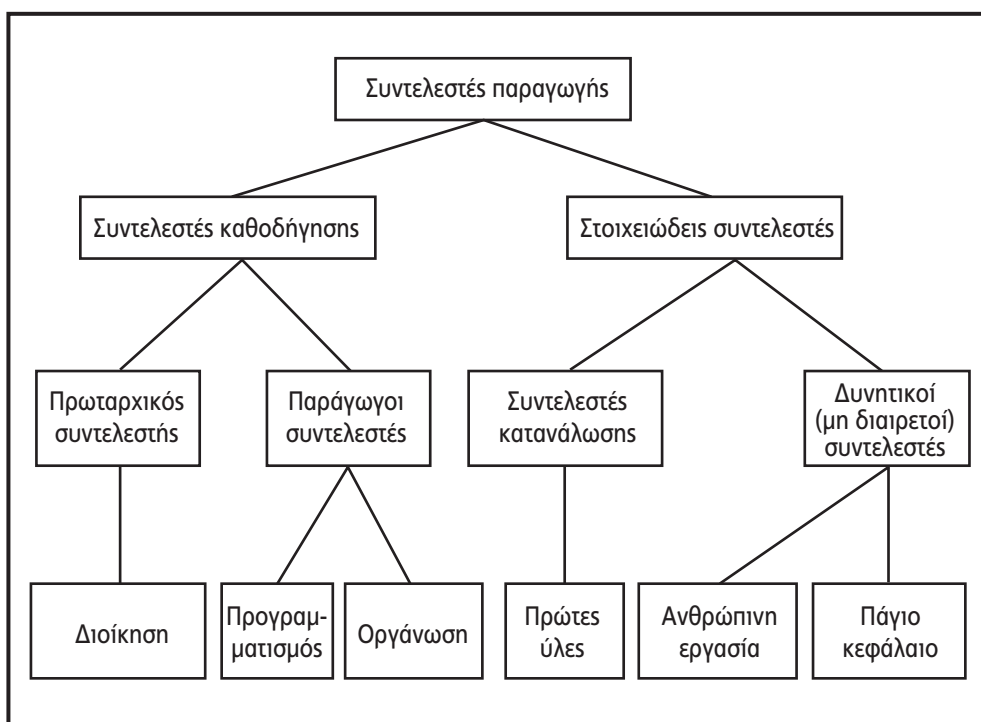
Συντελεστές παραγωγής

Συντελεστές καθοδήγησης

Στοιχειώδεις συντελεστές

Πρωταρχικός συντελεστής

Παράγωγοι συντελεστές

Συντελεστές κατανάλωσης

Δυντικοί (μη διαιρετοί) συντελεστές

Διοίκηση

Προγραμματισμός

Οργάνωση

Πρώτες ύλες

Ανθρώπινη εργασία

Πάγιο κεφάλαιο